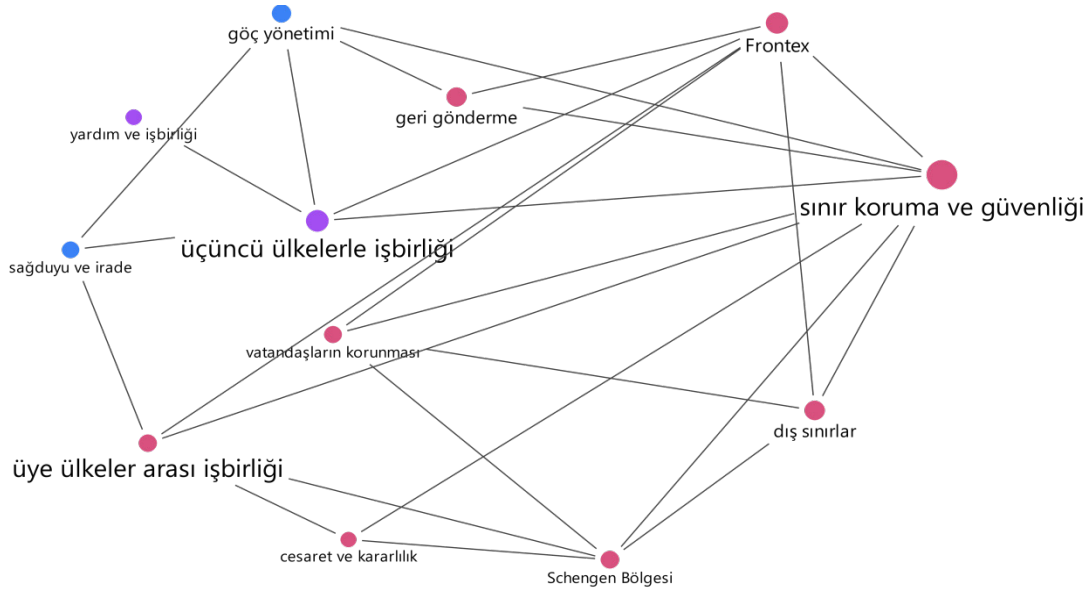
göç yönetimi
Frontex
yardım ve işbirliği
geri gönderme
sınır koruma ve güvenliği
üçüncü ülkelerle işbirliği
sağduyu ve irade
vatandaşların korunması
dış sınırlar
üye ülkeler arası işbirliği
cesaret ve kararlılık
Schengen Bölgesi